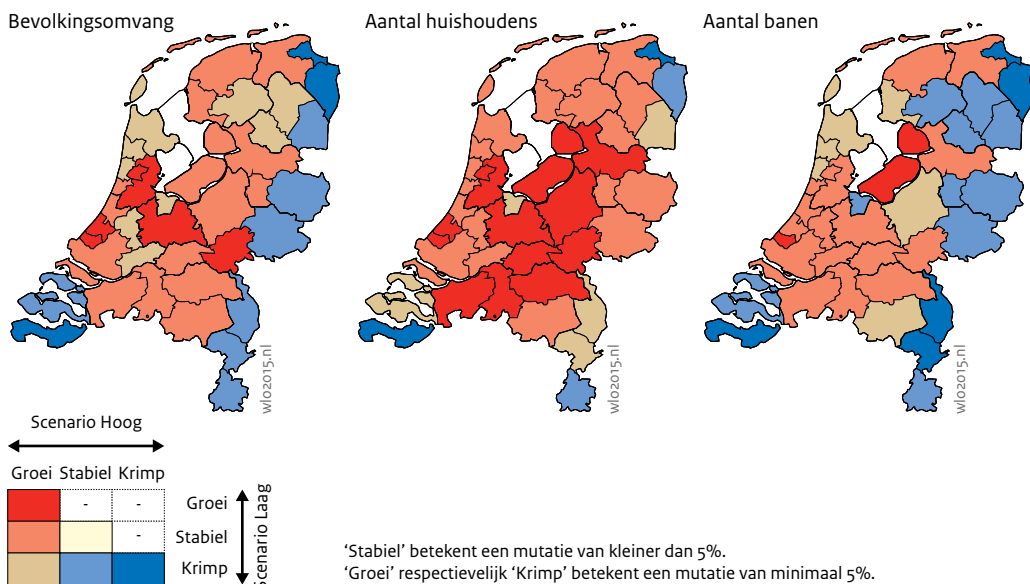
Bevolkingsomvang

Aantal huishoudens

Aantal banen

wlo2015.nl

wlo2015.nl

wlo2015.nl

Scenario Hoog

Groei Stabiel Krimp

| | | |
|---|---|---|
| | - | - |
| | | - |
| | | |

Groei
Stabiel
Krimp

Scenario Laag

'Stabiel' betekent een mutatie van kleiner dan 5%.
'Groei' respectievelijk 'Krimp' betekent een mutatie van minimaal 5%.